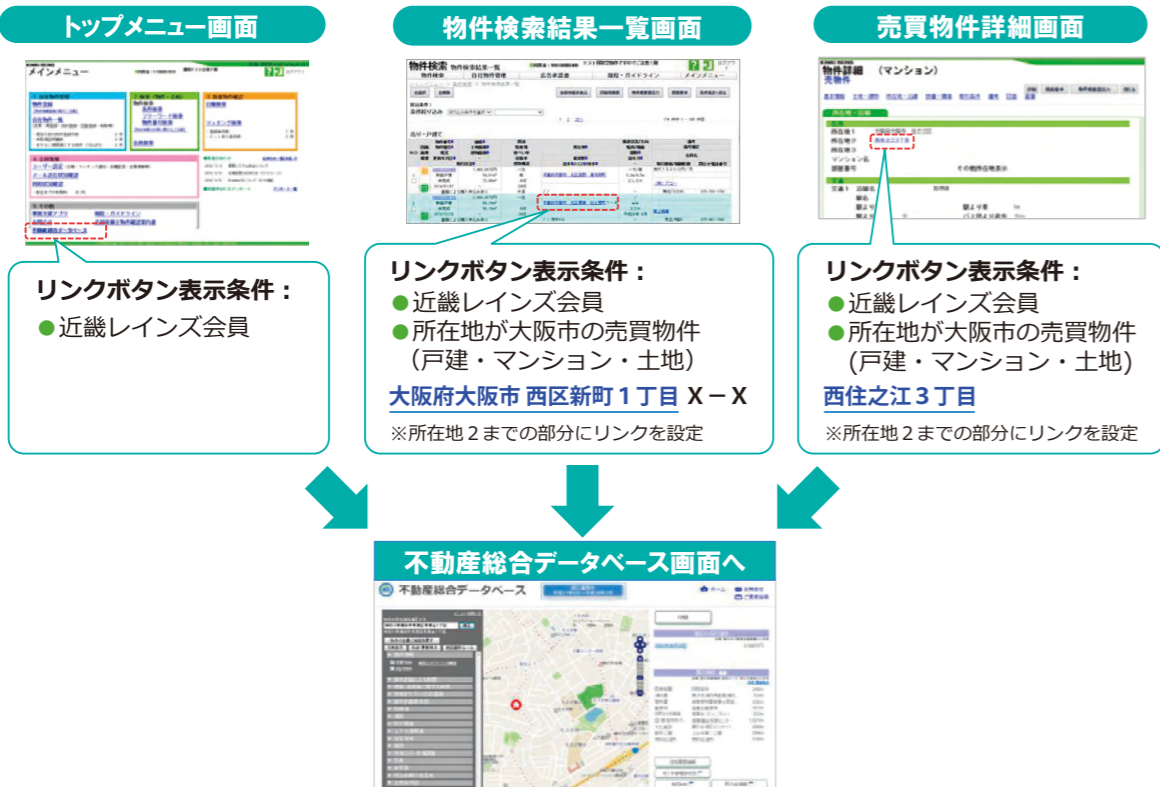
トップメニュー画面

メインメニュー

リンクボタン表示条件：
●近畿レインズ会員

物件検索結果一覧画面

物件検索

リンクボタン表示条件：
●近畿レインズ会員
●所在地が大阪市の売買物件
（戸建・マンション・土地）

大阪府大阪市 西区新町１丁目 X－X

※所在地２までの部分にリンクを設定

売買物件詳細画面

物件詳細　（マンション）
売物件

リンクボタン表示条件：
●近畿レインズ会員
●所在地が大阪市の売買物件
（戸建・マンション・土地）

西住之江３丁目

※所在地２までの部分にリンクを設定

不動産総合データベース画面へ

不動産総合データベース